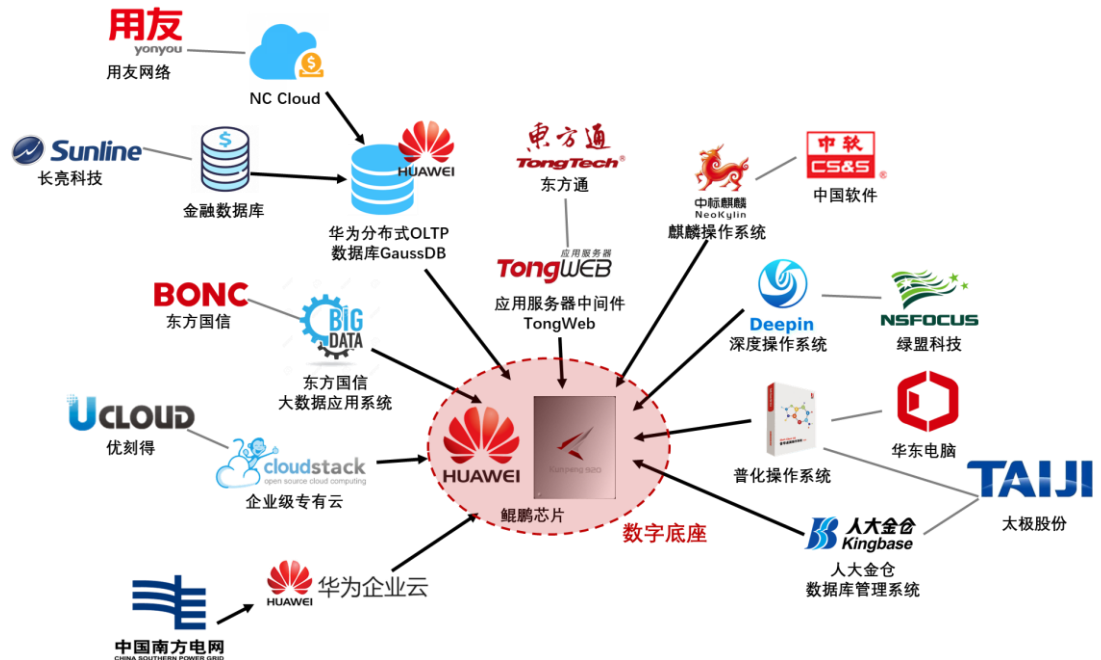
用友
yonyou
用友网络

NC Cloud

Sunline
长亮科技

金融数据库

HUAWEI
华为分布式OLTP
数据库GaussDB

東方通
TongTech
东方通

应用服务器
TongWEB
应用服务器中间件
TongWeb

中标麒麟
NeoKylin
麒麟操作系统

中软
CS&S
中国软件

BONC
东方国信

BIG DATA
东方国信
大数据应用系统

Deepin
深度操作系统

NSFOCUS
绿盟科技

UCLOUD
优刻得

cloudstack
open source cloud computing
企业级专有云

HUAWEI

Kunpeng 920
鲲鹏芯片

数字底座

普化操作系统

华东电脑

TAIJI
太极股份

人大金仓
Kingbase
人大金仓
数据库管理系统

HUAWEI
华为企业云

中国南方电网
CHINA SOUTHERN POWER GRID